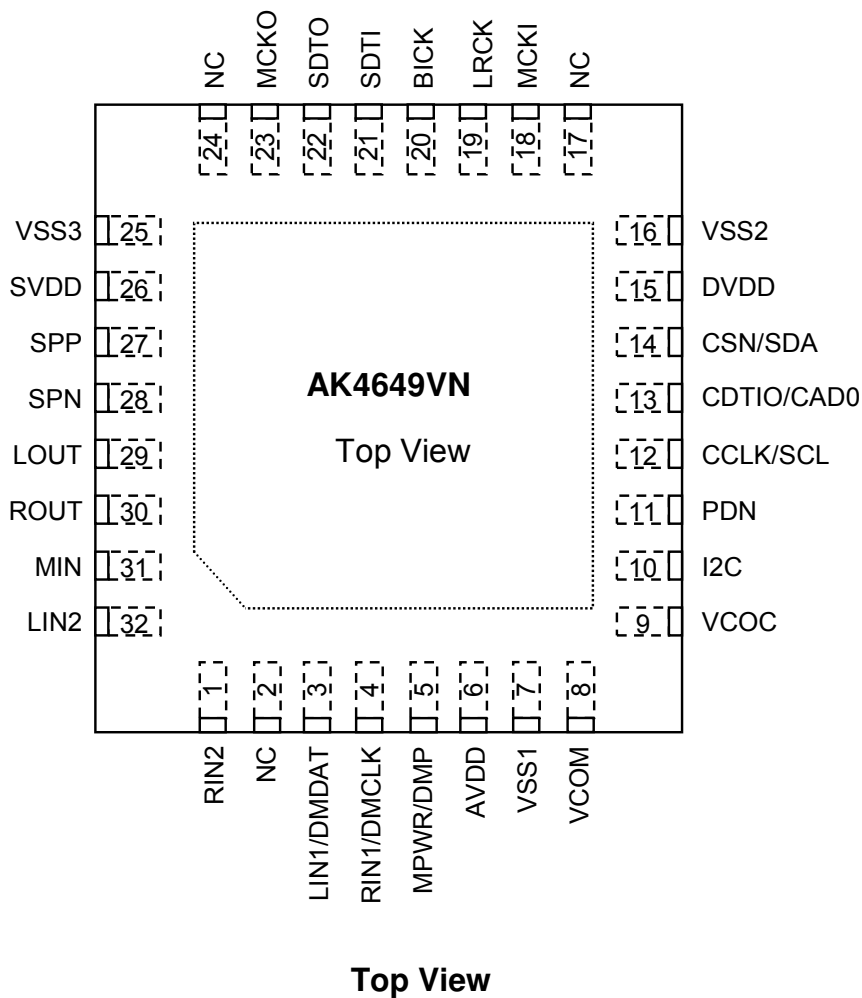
NC MCKO SDTO SDTI BICK LRCK MCKI NC

24 23 22 21 20 19 18 17

VSS3 25
SVDD 26
SPP 27
SPN 28
LOUT 29
ROUT 30
MIN 31
LIN2 32

16 VSS2
15 DVDD
14 CSN/SDA
13 CDTIO/CAD0
12 CCLK/SCL
11 PDN
10 I2C
9 VCOC

**AK4649VN**

Top View

1 2 3 4 5 6 7 8

RIN2 NC LIN1/DMDAT RIN1/DMCLK MPWR/DMP AVDD VSS1 VCOM

**Top View**